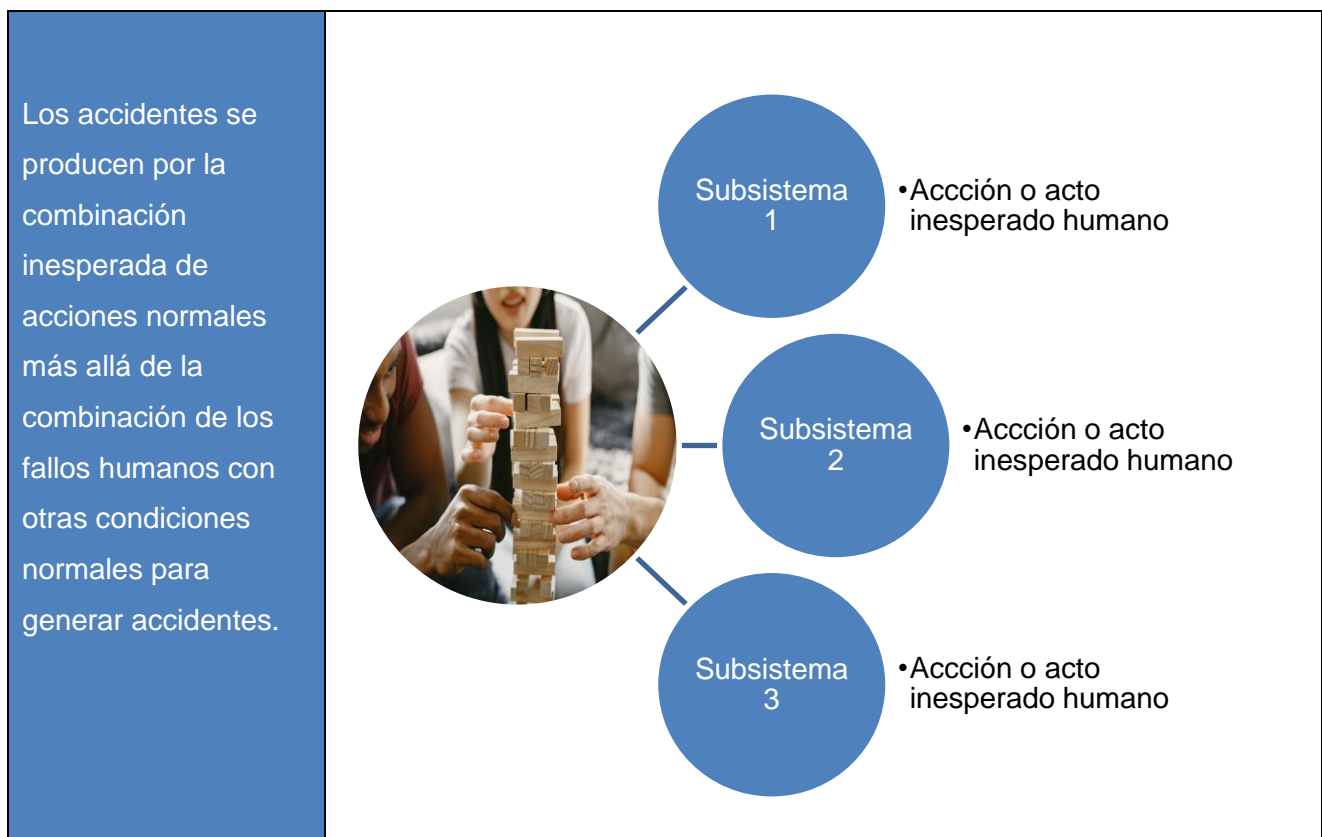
Los accidentes se producen por la combinación inesperada de acciones normales más allá de la combinación de los fallos humanos con otras condiciones normales para generar accidentes.

Subsistema 1

• Accción o acto inesperado humano

Subsistema 2

• Accción o acto inesperado humano

Subsistema 3

• Accción o acto inesperado humano